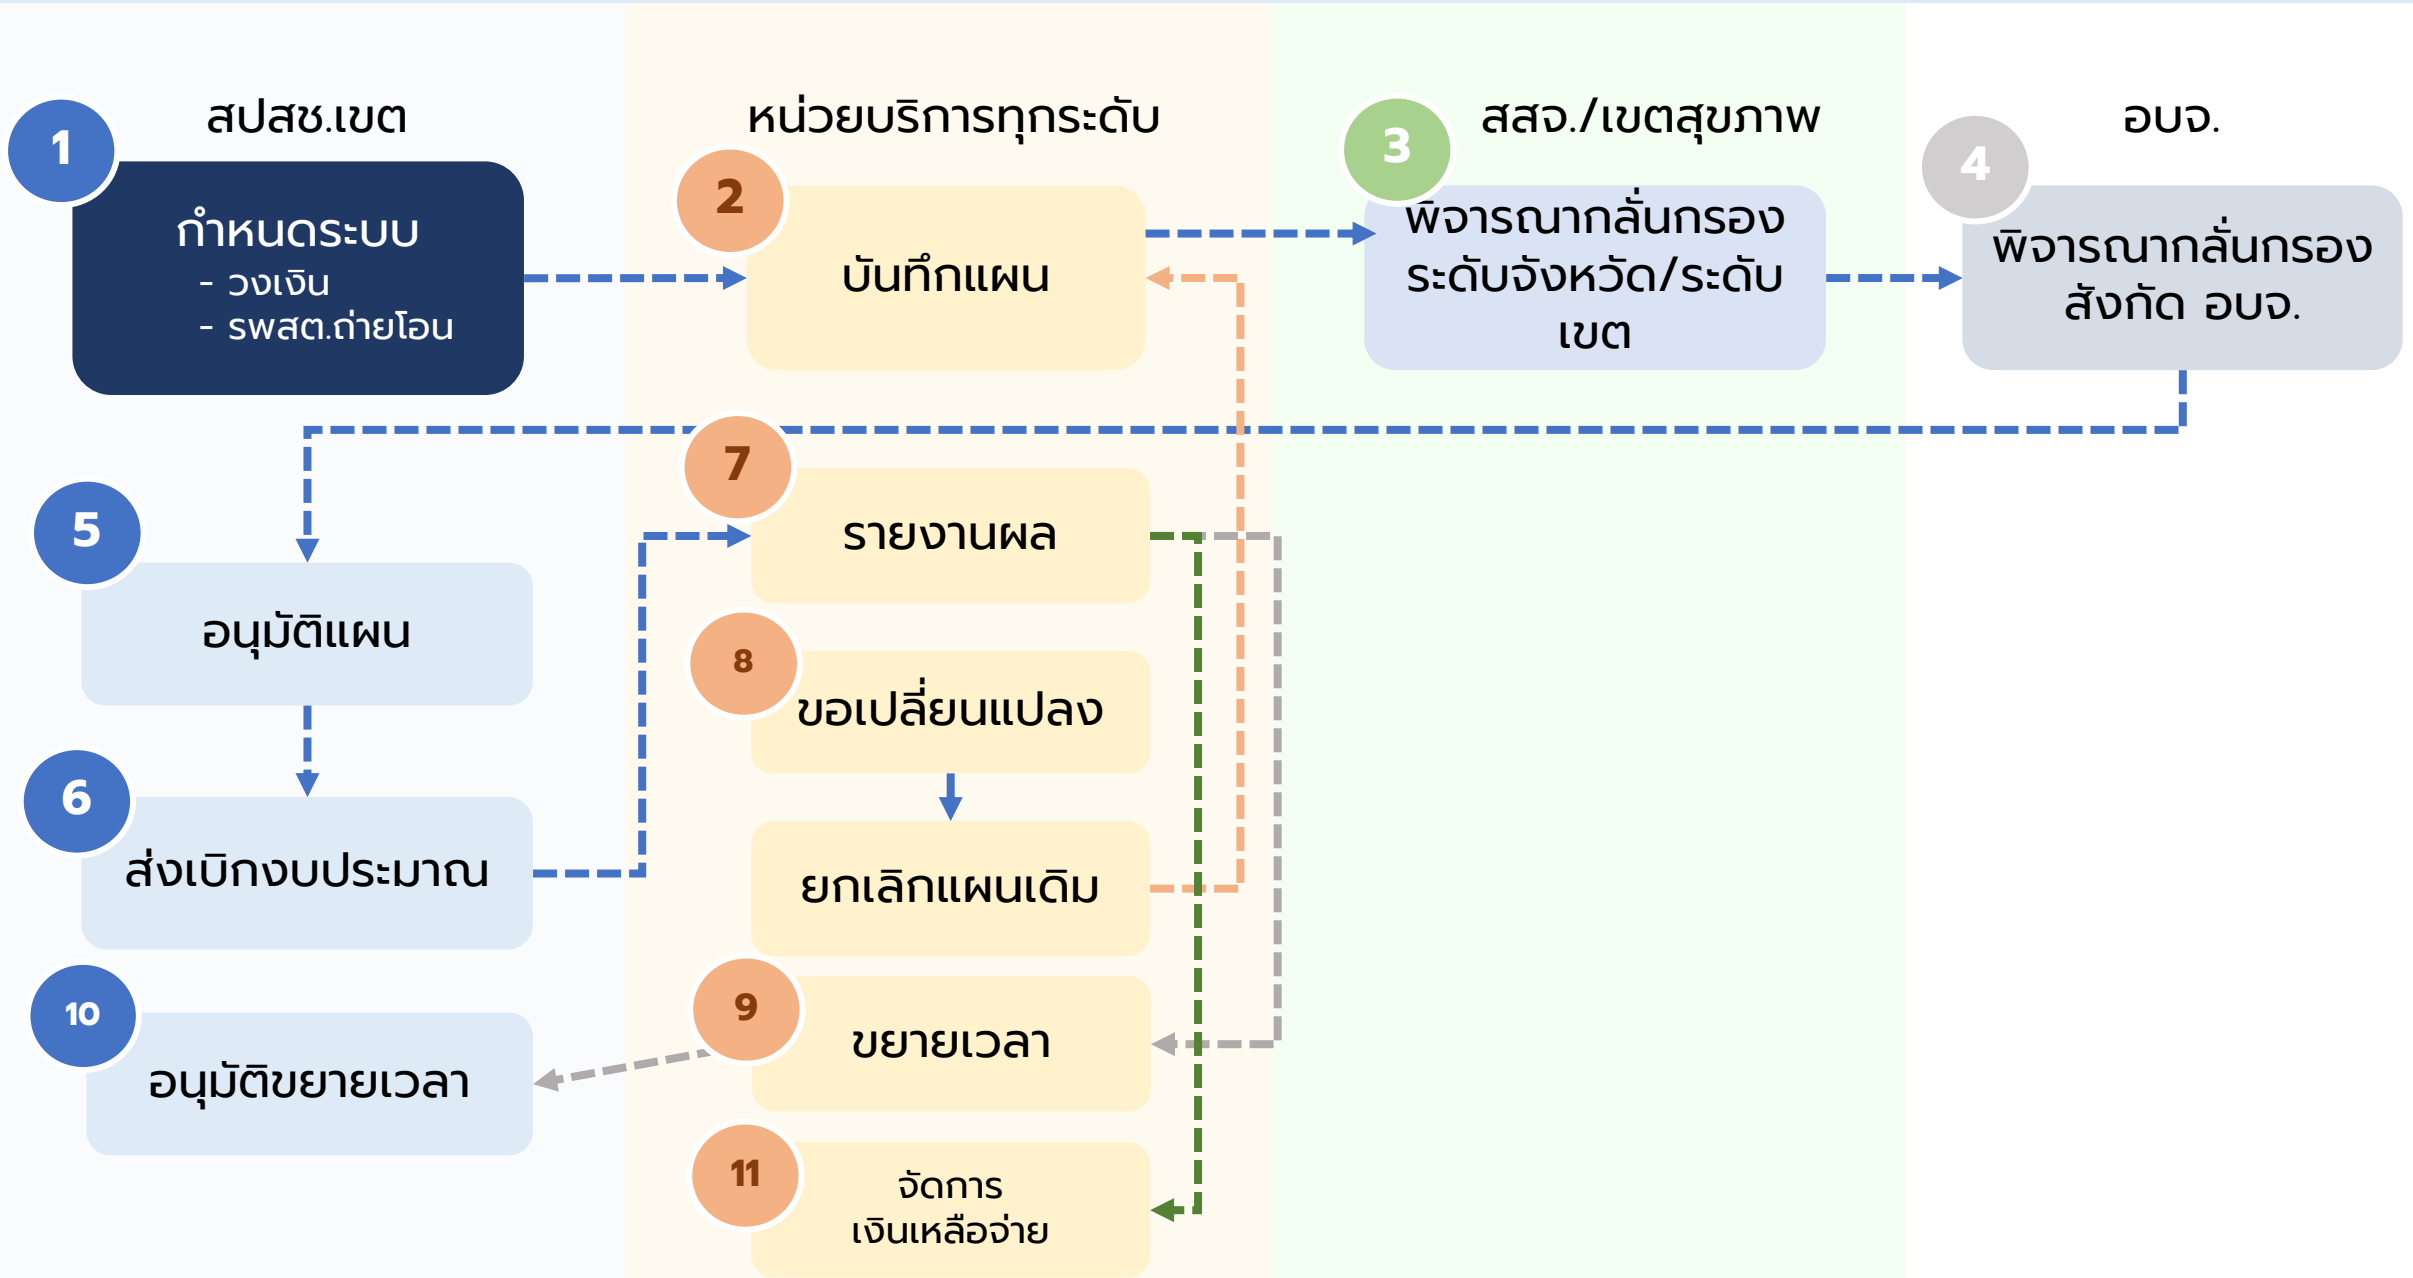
สปสช.เขต

1
กำหนดระบบ
- วงเงิน
- รพสต.ถ่ายโอน

หน่วยบริการทุกระดับ

2
บันทึกแผน

สสจ./เขตสุขภาพ

3
พิจารณากลั่นกรอง ระดับจังหวัด/ระดับ เขต

อบจ.

4
พิจารณากลั่นกรอง สังกัด อบจ.

5
อนุมัติแผน

6
ส่งเบิกงบประมาณ

10
อนุมัติขยายเวลา

7
รายงานผล

8
ขอเปลี่ยนแปลง

ยกเลิกแผนเดิม

9
ขยายเวลา

11
จัดการ
เงินเหลือจ่าย